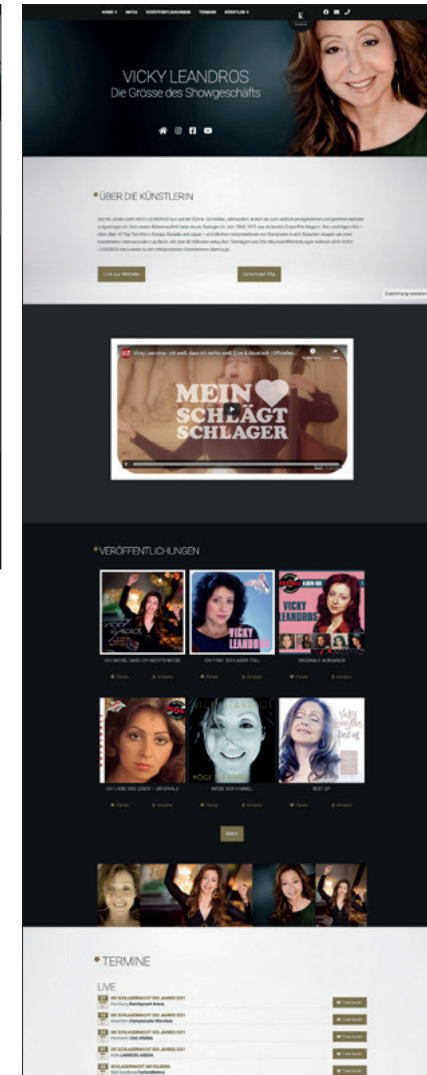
HOME | NEWS | VERÖFFENTLICHUNGEN | TERMINE | KÜNSTLER

VICKY LEANDROS
Die Grösse des Showgeschäfts

ÜBER DIE KÜNSTLERIN

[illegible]

Link zur Website

Download Vita

Vicky Leandros - Ich weiß, dass ich nichts weiß (Live & Akustisch | Offizielles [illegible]

MEIN SCHLÄGT SCHLAGER

VERÖFFENTLICHUNGEN

ICH WEISS, DASS ICH NICHTS WEISS

ICH FIND' SCHLAGER TOLL

ORIGINALE ALBUMDOK

ICH LIEBE DAS LEBEN - ORIGINALE

MÖGE DER HIMMEL

BEST OF

Mehr

TERMINE

LIVE

DIE SCHLAGERNACHT DES JAHRES 2021
Hamburg Barclaycard Arena

DIE SCHLAGERNACHT DES JAHRES 2021
München Olympiahalle München

DIE SCHLAGERNACHT DES JAHRES 2021
Hannover ZAG ARENA

DIE SCHLAGERNACHT DES JAHRES 2021
Köln LANXESS ARENA

SCHLAGERNACHT AM SEE
Bad Segeberg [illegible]